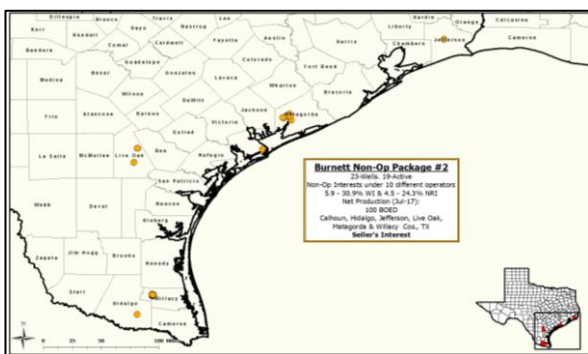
Gillespie
Blanco
Travis
Bastrop
Lee
Hardin
Orange
Calcasieu
Kerr
Kendall
Hays
Liberty
Cameron
Comal
Caldwell
Fayette
Austin
Harris
Chambers
Jefferson
Bandera
Guadalupe
Colorado
Fort Bend
Medina
Bexar
Gonzales
Lavaca
Wharton
Brazoria
Wilson
DeWitt
Frio
Atascosa
Karnes
Jackson
Matagorda
Victoria
Goliad
La Salle
McMullen
Live Oak
Bee
Refugio
San Patricio
Webb
Duval
Aransas
Kleberg
Nueces
Jim Hogg
Brooks
Kenedy
Zapata
Starr
Hidalgo
Willacy
Cameron
0
25
50
100 Miles

Burnett Non-Op Package #2
23-Wells. 19-Active
Non-Op Interests under 10 different operators
5.9 - 30.9% WI & 4.5 - 24.3% NRI
Net Production (Jul-17):
100 BOED
Calhoun, Hidalgo, Jefferson, Live Oak,
Matagorda & Willacy Cos., TX
Seller's Interest